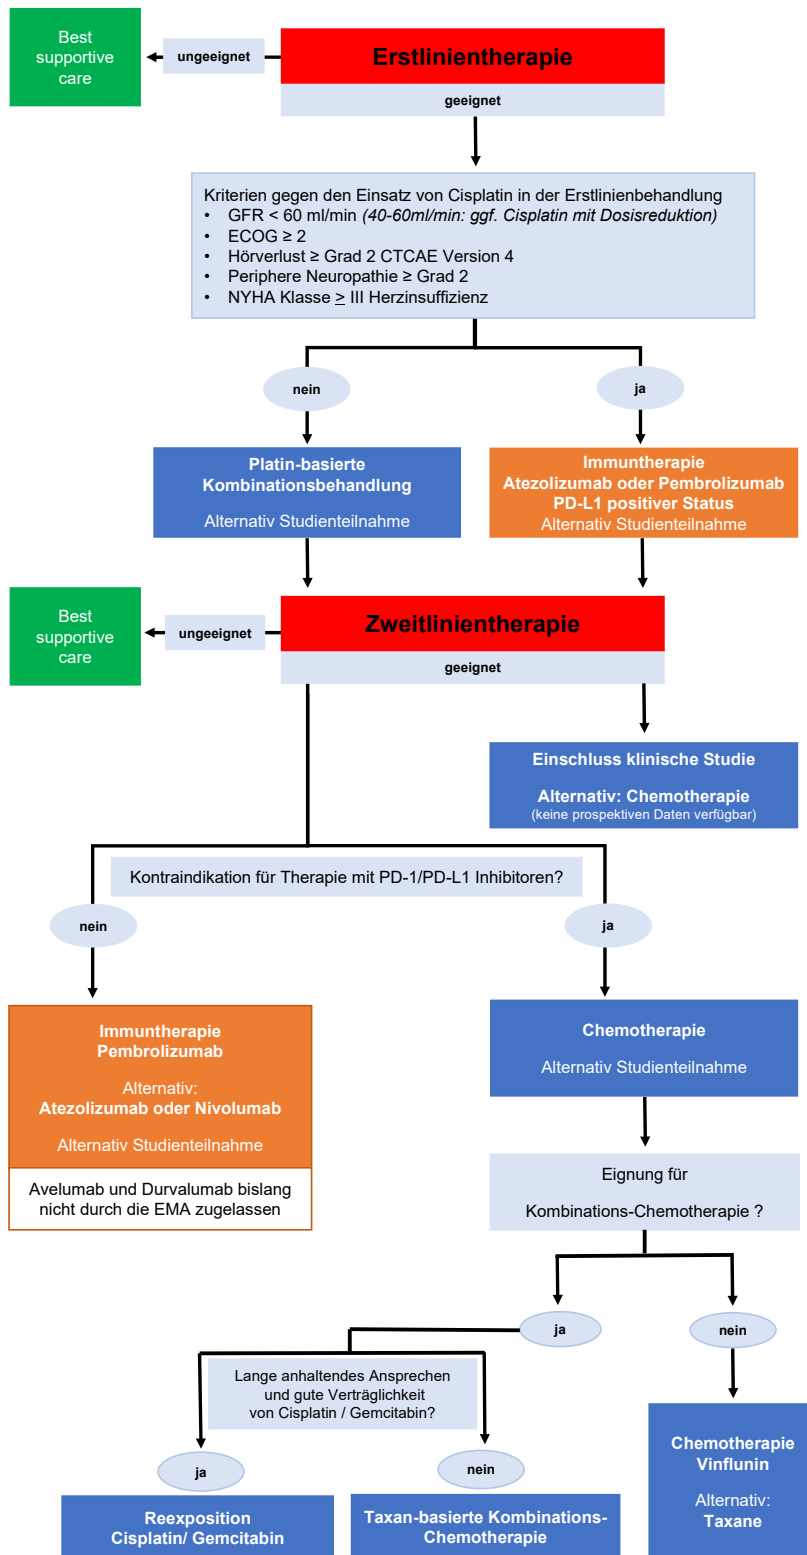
Best supportive care

ungeeignet

Erstlinientherapie

geeignet

Kriterien gegen den Einsatz von Cisplatin in der Erstlinienbehandlung
- GFR < 60 ml/min *(40-60ml/min: ggf. Cisplatin mit Dosisreduktion)*
- ECOG ≥ 2
- Hörverlust ≥ Grad 2 CTCAE Version 4
- Periphere Neuropathie ≥ Grad 2
- NYHA Klasse ≥ III Herzinsuffizienz

nein

ja

Platin-basierte Kombinationsbehandlung

Alternativ Studienteilnahme

Immuntherapie
Atezolizumab oder Pembrolizumab
PD-L1 positiver Status
Alternativ Studienteilnahme

Best supportive care

ungeeignet

Zweitlinientherapie

geeignet

Einschluss klinische Studie

Alternativ: Chemotherapie
(keine prospektiven Daten verfügbar)

Kontraindikation für Therapie mit PD-1/PD-L1 Inhibitoren?

nein

ja

Immuntherapie
Pembrolizumab

Alternativ:
Atezolizumab oder Nivolumab

Alternativ Studienteilnahme

Avelumab und Durvalumab bislang nicht durch die EMA zugelassen

Chemotherapie

Alternativ Studienteilnahme

Eignung für

Kombinations-Chemotherapie ?

ja

nein

Lange anhaltendes Ansprechen und gute Verträglichkeit von Cisplatin / Gemcitabin?

Chemotherapie
Vinflunin

Alternativ:
Taxane

ja

nein

Reexposition
Cisplatin/ Gemcitabin

Taxan-basierte Kombinations-Chemotherapie